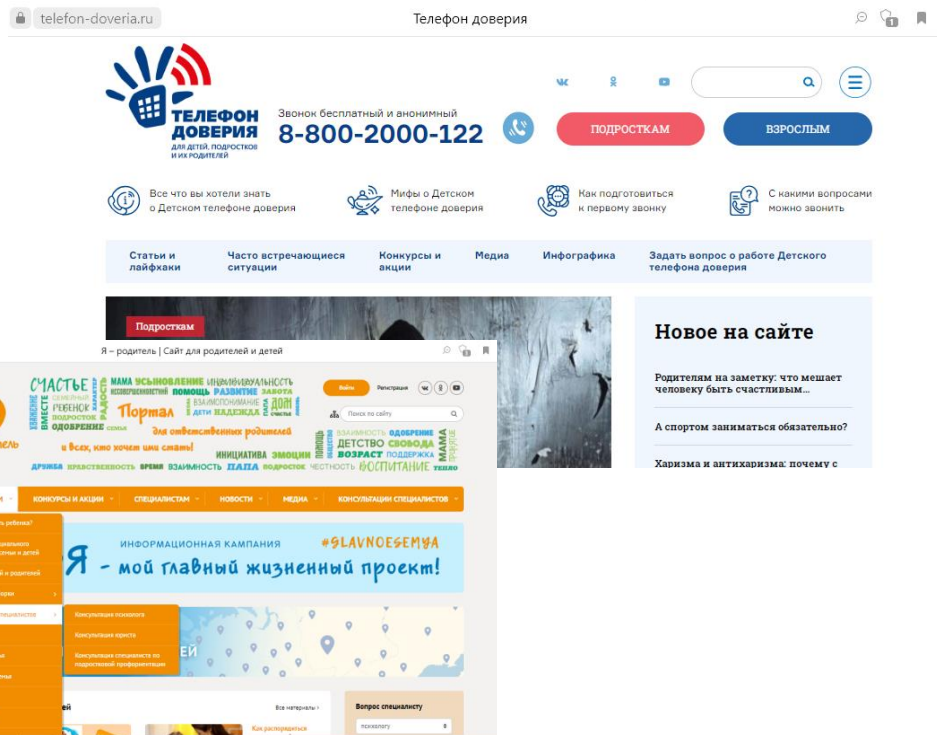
telefon-doveria.ru

Телефон доверия

ТЕЛЕФОН ДОВЕРИЯ
ДЛЯ ДЕТЕЙ, ПОДРОСТКОВ И ИХ РОДИТЕЛЕЙ

Звонок бесплатный и анонимный
8-800-2000-122

ПОДРОСТКАМ

ВЗРОСЛЫМ

Все что вы хотели знать о Детском телефоне доверия

Мифы о Детском телефоне доверия

Как подготовиться к первому звонку

С какими вопросами можно звонить

Статьи и лайфхаки

Часто встречающиеся ситуации

Конкурсы и акции

Медиа

Инфографика

Задать вопрос о работе Детского телефона доверия

Подросткам

Новое на сайте

Родителям на заметку: что мешает человеку быть счастливым...

А спортом заниматься обязательно?

Харизма и антихаризма: почему с

Я – родитель | Сайт для родителей и детей

СЧАСТЬЕ МАМА УСЫНОВЛЕНИЕ ИНДИВИДУАЛЬНОСТЬ СЕМЕЙНЫЙ ВМЕСТЕ РЕБЕНОК РАДОСТЬ ВЗАИМОПОНИМАНИЕ ПОМОЩЬ РАЗВИТИЕ ЗАБОТА ПОДРОСТОК ОДОБРЕНИЕ Портал ДЕТИ НАДЕЖДА ДОМ СЕМЬЯ для ответственных родителей и всех, кто хочет ими стать! ДРУЖБА НРАВСТВЕННОСТЬ ВРЕМЯ ВЗАИМНОСТЬ ПАПА ПОДРОСТОК ЧЕСТНОСТЬ ДЕТСТВО СВОБОДА ВОЗРАСТ ПОДДЕРЖКА ИНИЦИАТИВА ЭМОЦИИ ВОСПИТАНИЕ ТЕПЛО

Войти

Регистрация

Поиск по сайту

КОНКУРСЫ И АКЦИИ

СПЕЦИАЛИСТАМ

НОВОСТИ

МЕДИА

КОНСУЛЬТАЦИИ СПЕЦИАЛИСТОВ

ИНФОРМАЦИОННАЯ КАМПАНИЯ #SLAVNOESEMYA

Я - мой главный жизненный проект!

Консультация психолога

Консультация юриста

Консультация специалиста по подростковой профориентации

Все материалы

Вопрос специалисту

психологу

Как распознать